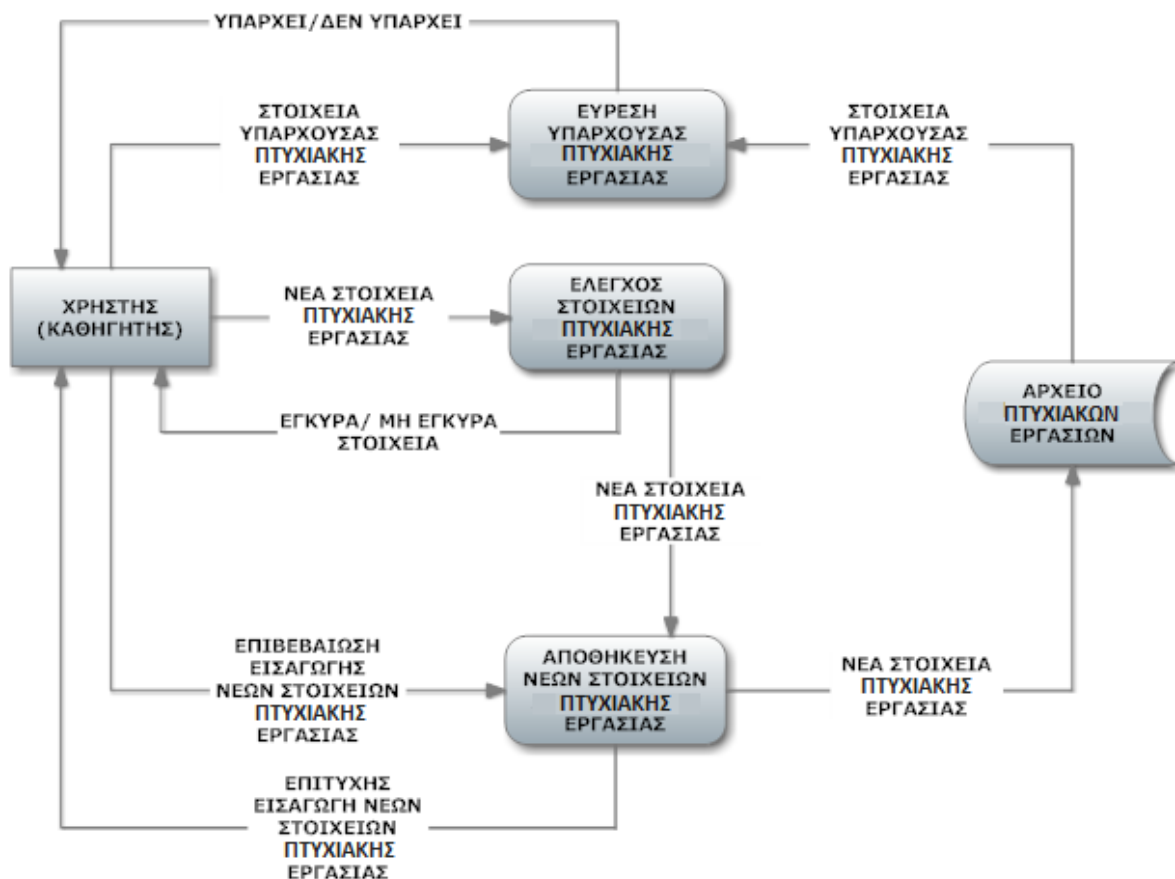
ΥΠΑΡΧΕΙ/ΔΕΝ ΥΠΑΡΧΕΙ

ΣΤΟΙΧΕΙΑ ΥΠΑΡΧΟΥΣΑΣ ΠΤΥΧΙΑΚΗΣ ΕΡΓΑΣΙΑΣ

ΕΥΡΕΣΗ ΥΠΑΡΧΟΥΣΑΣ ΠΤΥΧΙΑΚΗΣ ΕΡΓΑΣΙΑΣ

ΣΤΟΙΧΕΙΑ ΥΠΑΡΧΟΥΣΑΣ ΠΤΥΧΙΑΚΗΣ ΕΡΓΑΣΙΑΣ

ΧΡΗΣΤΗΣ (ΚΑΘΗΓΗΤΗΣ)

ΝΕΑ ΣΤΟΙΧΕΙΑ ΠΤΥΧΙΑΚΗΣ ΕΡΓΑΣΙΑΣ

ΕΛΕΓΧΟΣ ΣΤΟΙΧΕΙΩΝ ΠΤΥΧΙΑΚΗΣ ΕΡΓΑΣΙΑΣ

ΑΡΧΕΙΟ ΠΤΥΧΙΑΚΩΝ ΕΡΓΑΣΙΩΝ

ΕΓΚΥΡΑ/ ΜΗ ΕΓΚΥΡΑ ΣΤΟΙΧΕΙΑ

ΝΕΑ ΣΤΟΙΧΕΙΑ ΠΤΥΧΙΑΚΗΣ ΕΡΓΑΣΙΑΣ

ΕΠΙΒΕΒΑΙΩΣΗ ΕΙΣΑΓΩΓΗΣ ΝΕΩΝ ΣΤΟΙΧΕΙΩΝ ΠΤΥΧΙΑΚΗΣ ΕΡΓΑΣΙΑΣ

ΑΠΟΘΗΚΕΥΣΗ ΝΕΩΝ ΣΤΟΙΧΕΙΩΝ ΠΤΥΧΙΑΚΗΣ ΕΡΓΑΣΙΑΣ

ΝΕΑ ΣΤΟΙΧΕΙΑ ΠΤΥΧΙΑΚΗΣ ΕΡΓΑΣΙΑΣ

ΕΠΙΤΥΧΗΣ ΕΙΣΑΓΩΓΗ ΝΕΩΝ ΣΤΟΙΧΕΙΩΝ ΠΤΥΧΙΑΚΗΣ ΕΡΓΑΣΙΑΣ